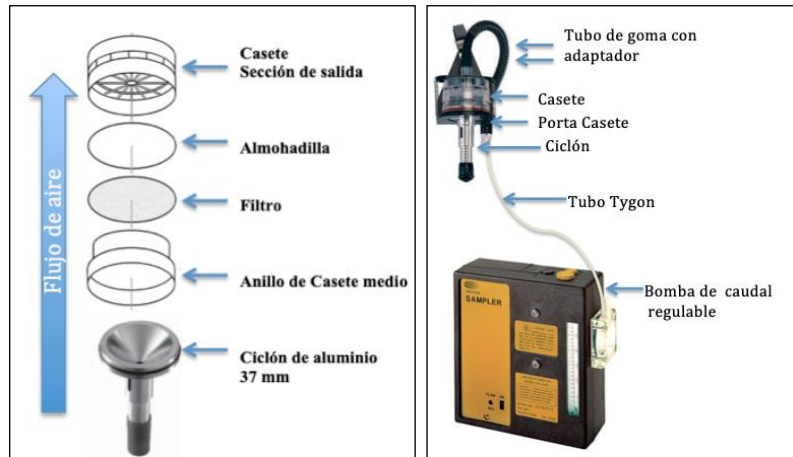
Flujo de aire

Casete
Sección de salida

Almohadilla

Filtro

Anillo de Casete medio

Ciclón de aluminio
37 mm

Tubo de goma con adaptador

Casete

Porta Casete

Ciclón

Tubo Tygon

SAMPLER

Bomba de caudal regulable